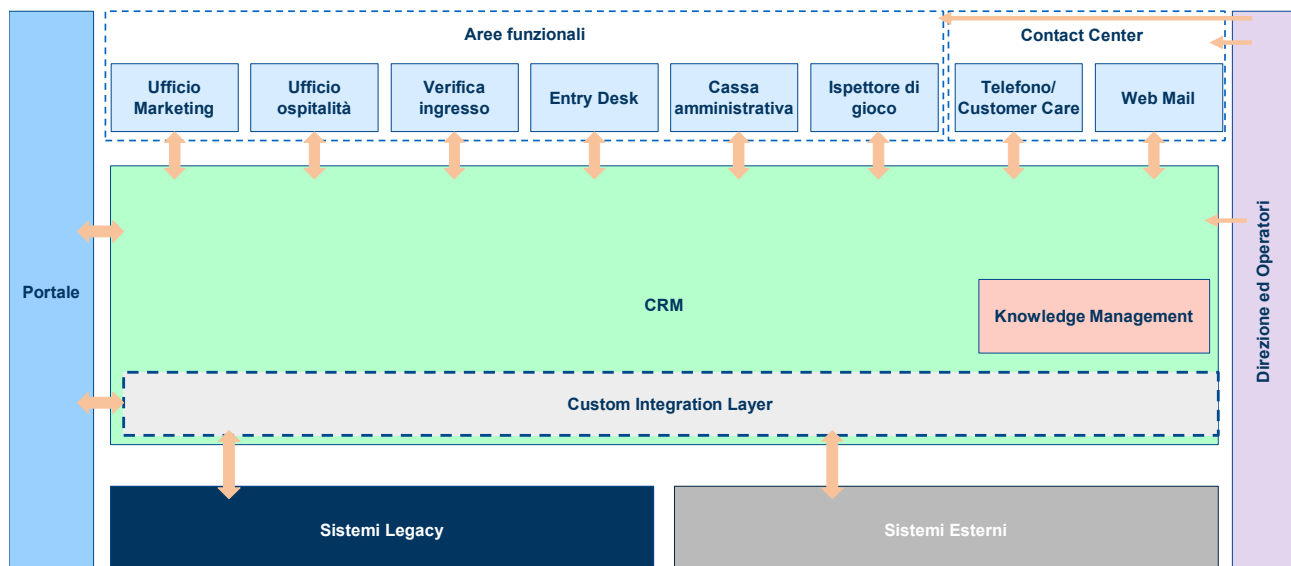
Aree funzionali

Ufficio Marketing

Ufficio ospitalità

Verifica ingresso

Entry Desk

Cassa amministrativa

Ispettore di gioco

Contact Center

Telefono/ Customer Care

Web Mail

Portale

CRM

Knowledge Management

Custom Integration Layer

Direzione ed Operatori

Sistemi Legacy

Sistemi Esterni